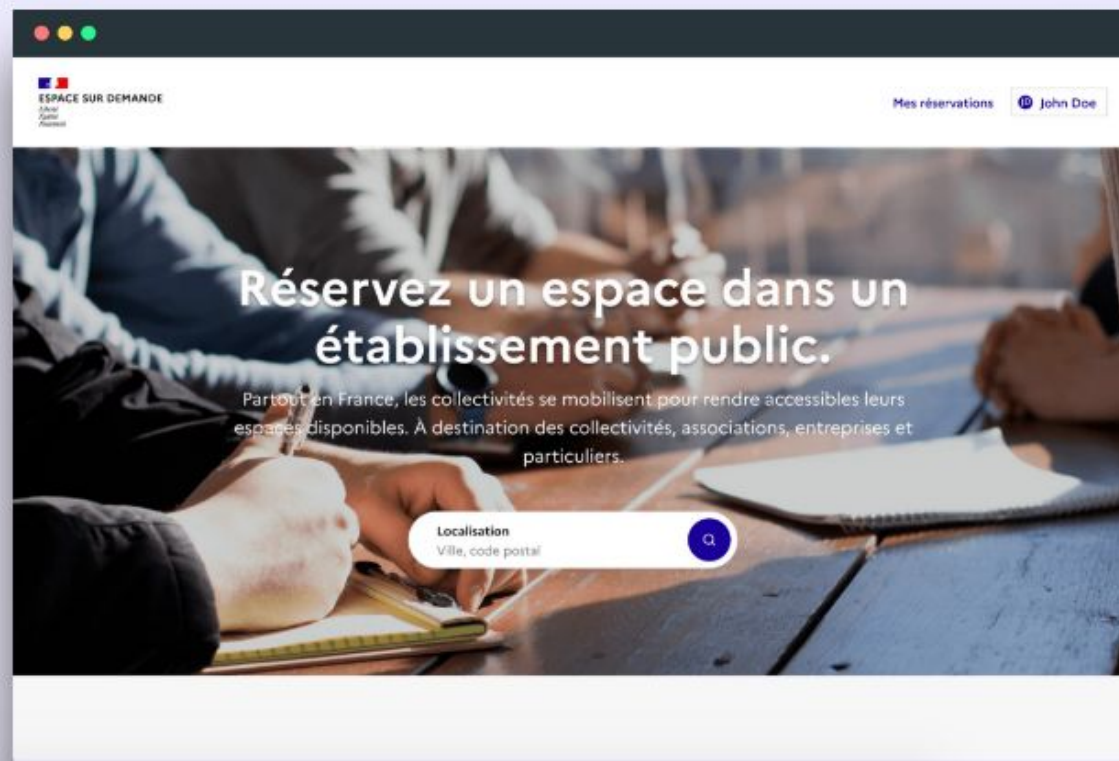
ESPACE SUR DEMANDE
Liberté
Égalité
Fraternité

Mes réservations
John Doe

Réservez un espace dans un établissement public.

Partout en France, les collectivités se mobilisent pour rendre accessibles leurs espaces disponibles. À destination des collectivités, associations, entreprises et particuliers.

Localisation
Ville, code postal